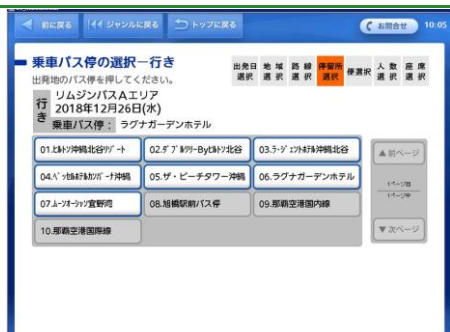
◀ 前に戻る |◀◀ ジャンルに戻る ⮌ トップに戻る

お問合せ 10:05

乗車バス停の選択－行き

出発地のバス停を押してください。

出発日選択 地域選択 路線選択 停留所選択 便選択 人数選択 座席選択

行き リムジンバスAエリア 2018年12月26日(水)

乗車バス停： ラグナガーデンホテル

| 01.ヒルトン沖縄北谷リゾート | 02.ダブルツリーbyヒルトン北谷 | 03.ラ・ジェントホテル沖縄北谷 |
|---|---|---|
| 04.ベッセルホテルカンパーナ沖縄 | 05.ザ・ビーチタワー沖縄 | 06.ラグナガーデンホテル |
| 07.ムーンオーシャン宜野湾 | 08.旭橋駅前バス停 | 09.那覇空港国内線 |
| 10.那覇空港国際線 | | |

▲前ページ

1ページ目 1ページ中

▼次ページ